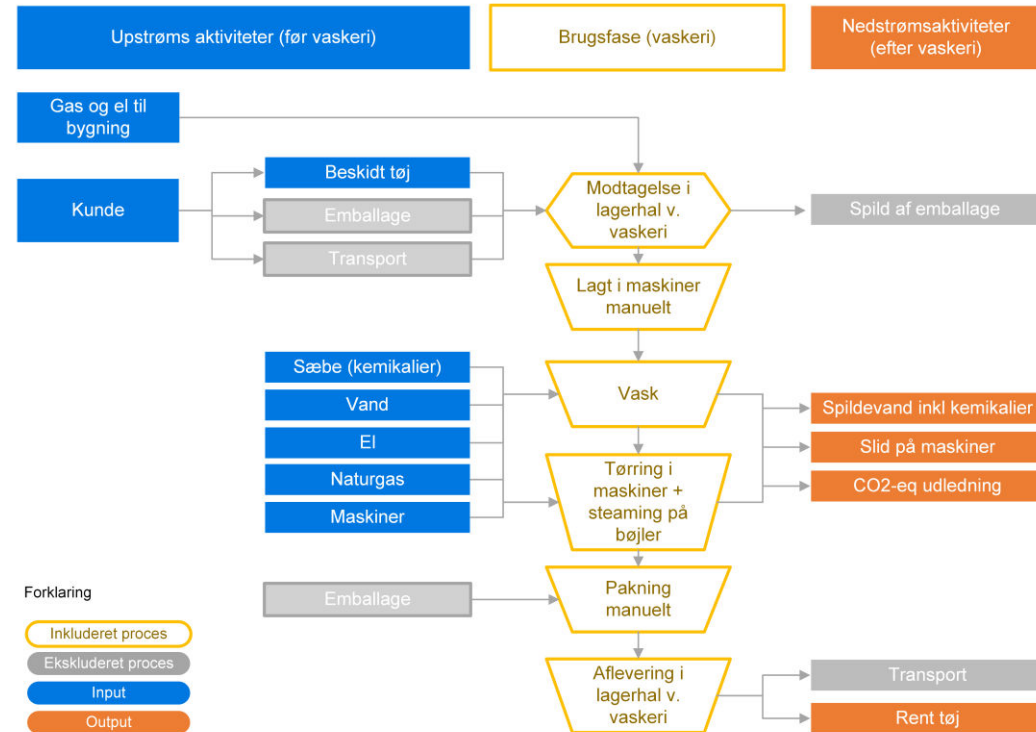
Upstrøms aktiviteter (før vaskeri)

Brugsfase (vaskeri)

Nedstrømsaktiviteter (efter vaskeri)

Gas og el til bygning

Kunde

Beskidt tøj

Emballage

Transport

Modtagelse i lagerhal v. vaskeri

Spild af emballage

Lagt i maskiner manuelt

Sæbe (kemikalier)

Vand

El

Naturgas

Maskiner

Vask

Tørring i maskiner + steaming på bøjler

Spildevand inkl kemikalier

Slid på maskiner

CO2-eq udledning

Forklaring

Inkluderet proces

Ekskluderet proces

Input

Output

Emballage

Pakning manuelt

Aflevering i lagerhal v. vaskeri

Transport

Rent tøj